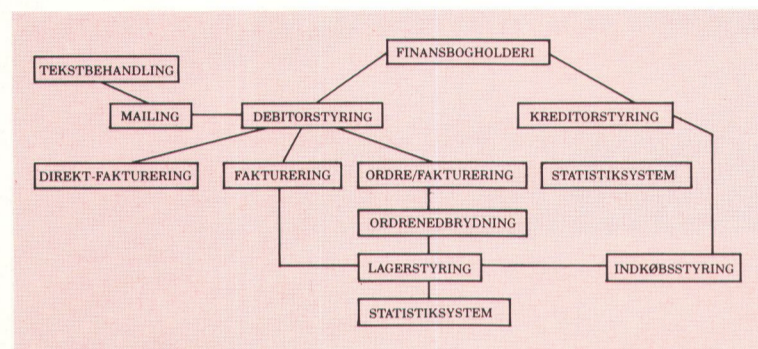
FINANSBOGHOLDERI

TEKSTBEHANDLING

MAILING

DEBITORSTYRING

KREDITORSTYRING

DIREKT-FAKTURERING

FAKTURERING

ORDRE/FAKTURERING

STATISTIKSYSTEM

ORDRENEDBRYDNING

LAGERSTYRING

INDKØBSSTYRING

STATISTIKSYSTEM